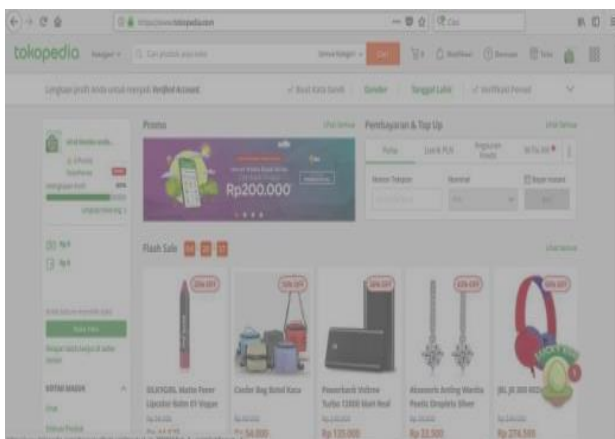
tokopedia

Lengkapi profil Anda untuk menjadi Verified Account

Promo

Lihat Semua

Rp200.000

Pembayaran & Top Up

Lihat Semua

Pulsa

Paket Data

Flash Sale

Lihat Semua

50% OFF

50% OFF

50% OFF

50% OFF

50% OFF

Rp 54.000

Rp 135.000

Rp 32.500

Rp 274.500